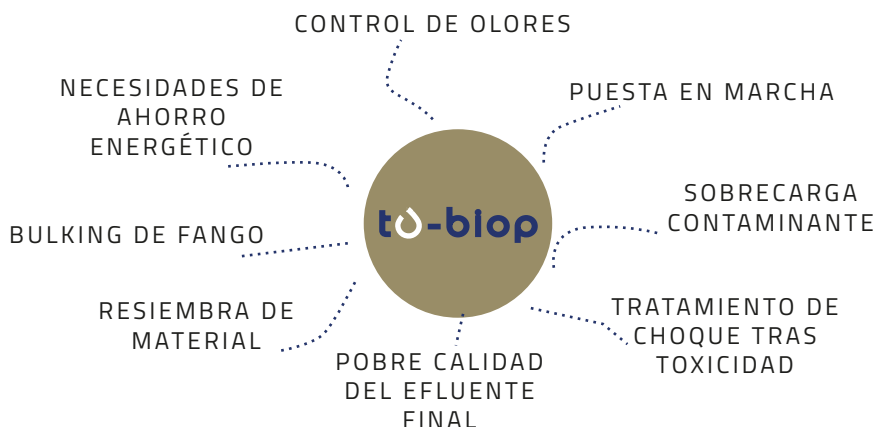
CONTROL DE OLORES

NECESIDADES DE AHORRO ENERGÉTICO

PUESTA EN MARCHA

tu-biop

SOBRECARGA CONTAMINANTE

BULKING DE FANGO

RESIEMBRA DE MATERIAL

TRATAMIENTO DE CHOQUE TRAS TOXICIDAD

POBRE CALIDAD DEL EFLUENTE FINAL